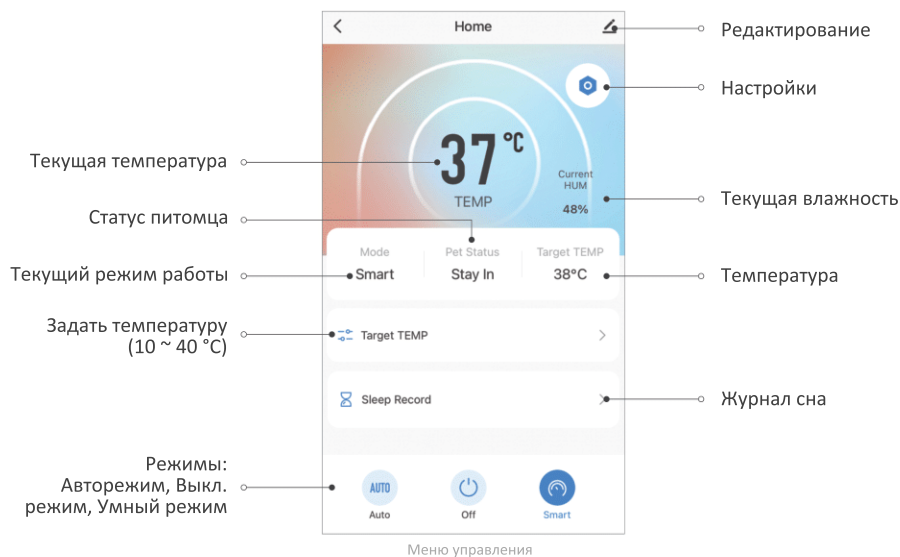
Home

Редактирование

Настройки

Текущая температура

37 °C

TEMP

Current HUM

48%

Текущая влажность

Статус питомца

Mode
Smart

Pet Status
Stay In

Target TEMP
38°C

Текущий режим работы

Температура

Задать температуру (10 ~ 40 °C)

Target TEMP

Sleep Record

Журнал сна

Режимы: Авторежим, Выкл. режим, Умный режим

AUTO
Auto

Off

Smart

Меню управления